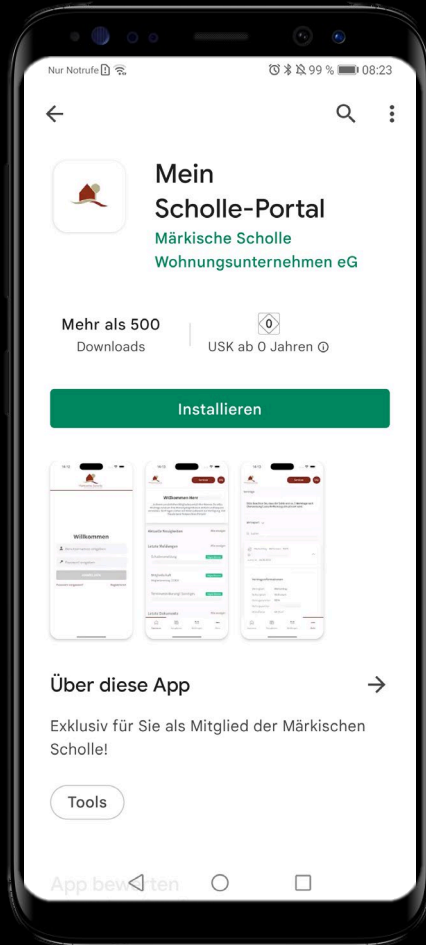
Nur Notrufe

99 % 08:23

Mein Scholle-Portal

Märkische Scholle Wohnungsunternehmen eG

Mehr als 500
Downloads

0
USK ab 0 Jahren ⓘ

Installieren

Willkommen

Willkommen Herr

Über diese App

Exklusiv für Sie als Mitglied der Märkischen Scholle!

Tools

App bewerten